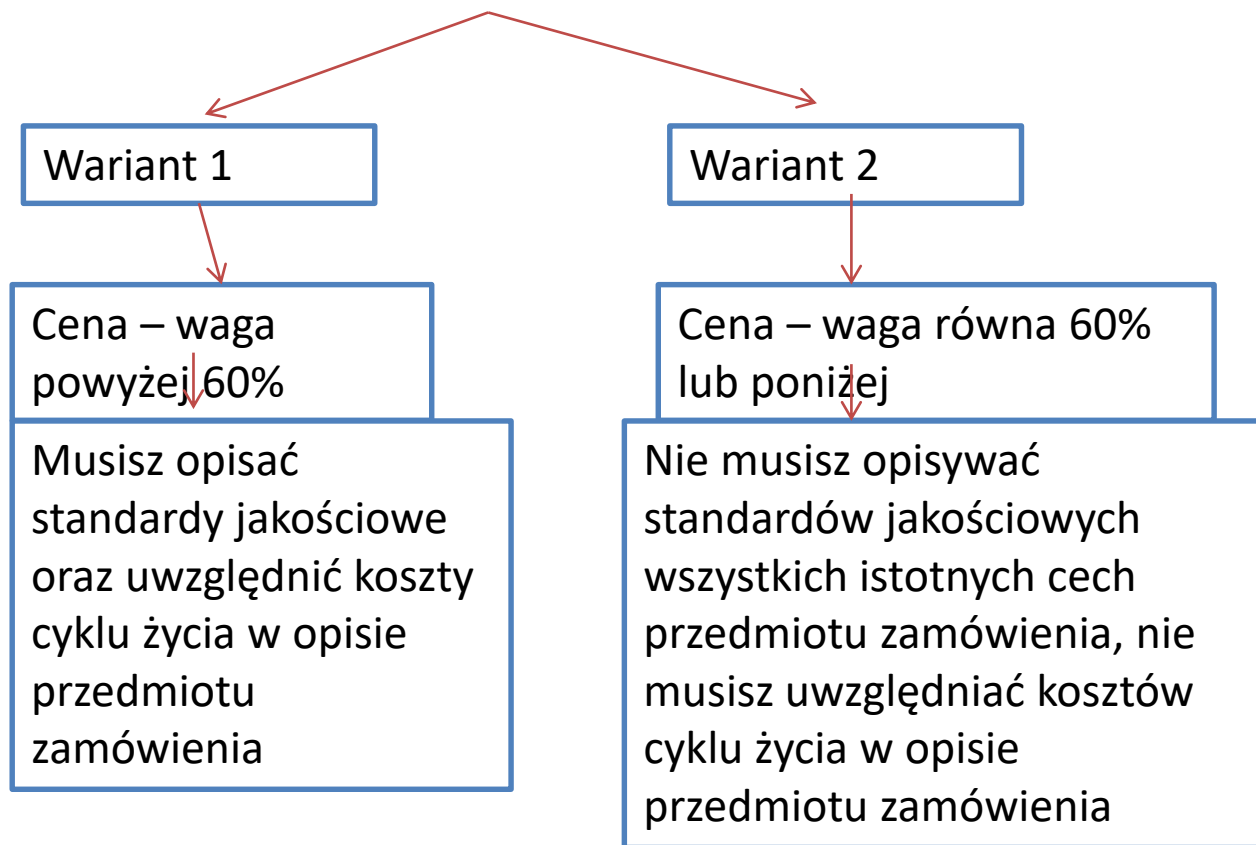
Wariant 1

Cena – waga powyżej 60%

Musisz opisać standardy jakościowe oraz uwzględnić koszty cyklu życia w opisie przedmiotu zamówienia

Wariant 2

Cena – waga równa 60% lub poniżej

Nie musisz opisywać standardów jakościowych wszystkich istotnych cech przedmiotu zamówienia, nie musisz uwzględniać kosztów cyklu życia w opisie przedmiotu zamówienia